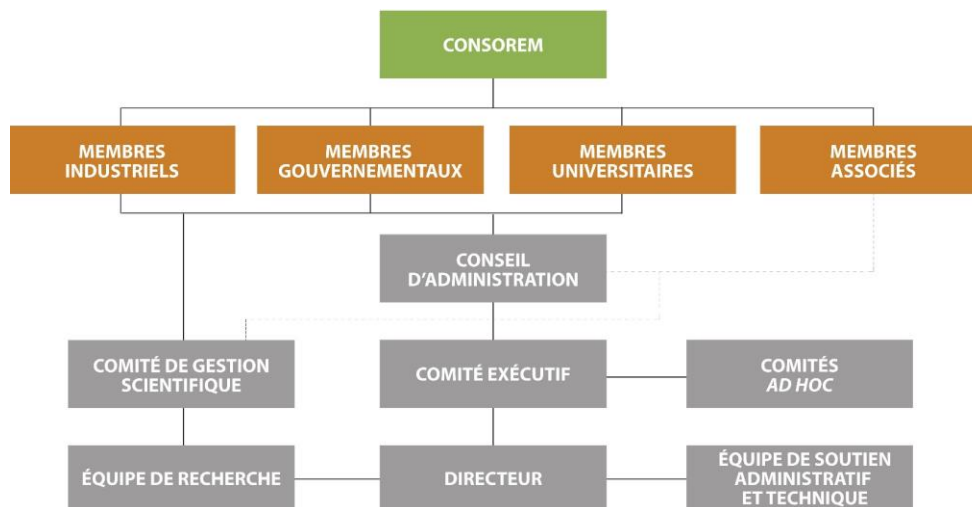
CONSOREM

MEMBRES INDUSTRIELS

MEMBRES GOUVERNEMENTAUX

MEMBRES UNIVERSITAIRES

MEMBRES ASSOCIÉS

CONSEIL D'ADMINISTRATION

COMITÉ DE GESTION SCIENTIFIQUE

COMITÉ EXÉCUTIF

COMITÉS *AD HOC*

ÉQUIPE DE RECHERCHE

DIRECTEUR

ÉQUIPE DE SOUTIEN ADMINISTRATIF ET TECHNIQUE